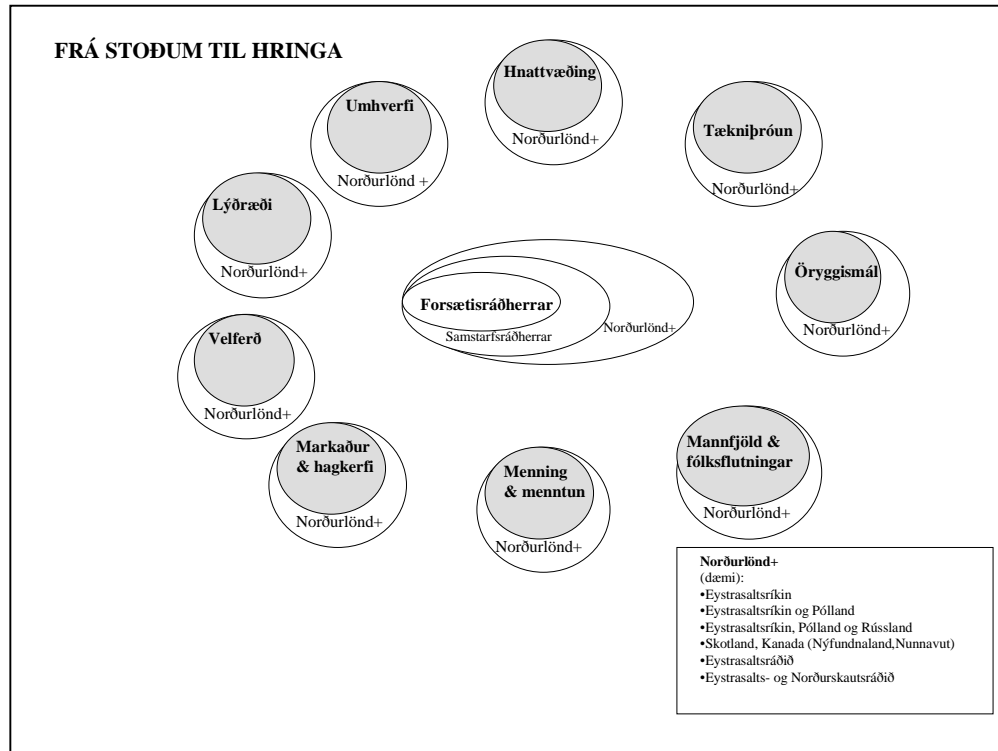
FRÁ STOÐUM TIL HRINGA

Hnattvæðing
Norðurlönd+

Umhverfi
Norðurlönd +

Tækniþróun
Norðurlönd+

Lýðræði
Norðurlönd+

Forsætisráðherrar
Samstarfsráðherrar
Norðurlönd+

Öryggismál
Norðurlönd+

Velferð
Norðurlönd+

Markaður & hagkerfi
Norðurlönd+

Menning & menntun
Norðurlönd+

Mannfjöld & fólksflutningar
Norðurlönd+

Norðurlönd+
(dæmi):
•Eystrasaltsríkin
•Eystrasaltsríkin og Pólland
•Eystrasaltsríkin, Pólland og Rússland
•Skotland, Kanada (Nýfundnaland,Nunnavut)
•Eystrasaltsráðið
•Eystrasalts- og Norðurskautsráðið